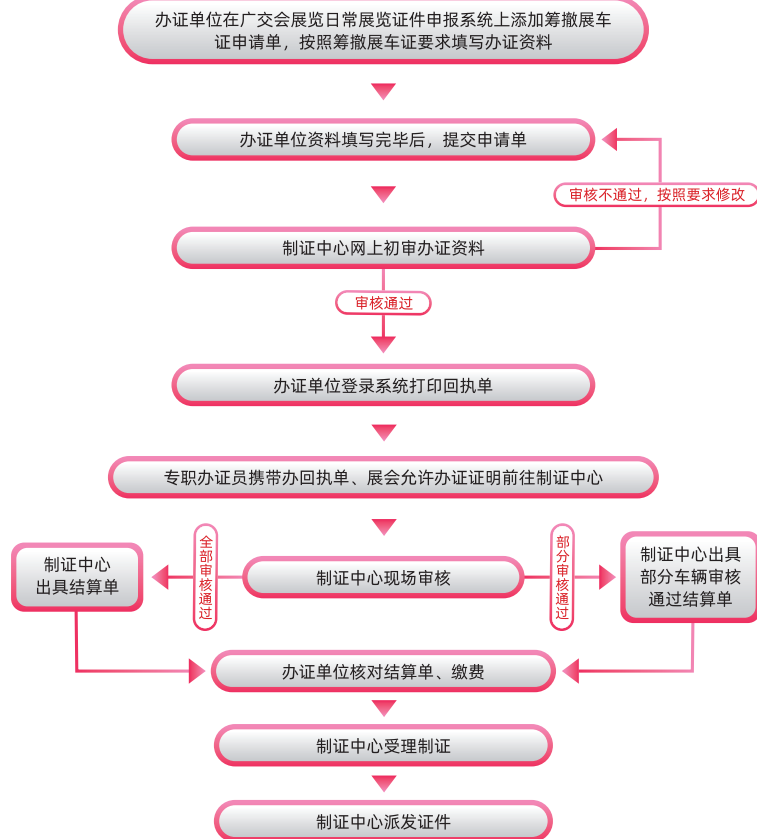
办证单位在广交会展览日常展览证件申报系统上添加筹撤展车证申请单，按照筹撤展车证要求填写办证资料

办证单位资料填写完毕后，提交申请单

审核不通过，按照要求修改

制证中心网上初审办证资料

审核通过

办证单位登录系统打印回执单

专职办证员携带办回执单、展会允许办证证明前往制证中心

制证中心出具结算单

全部审核通过

制证中心现场审核

部分审核通过

制证中心出具部分车辆审核通过结算单

办证单位核对结算单、缴费

制证中心受理制证

制证中心派发证件